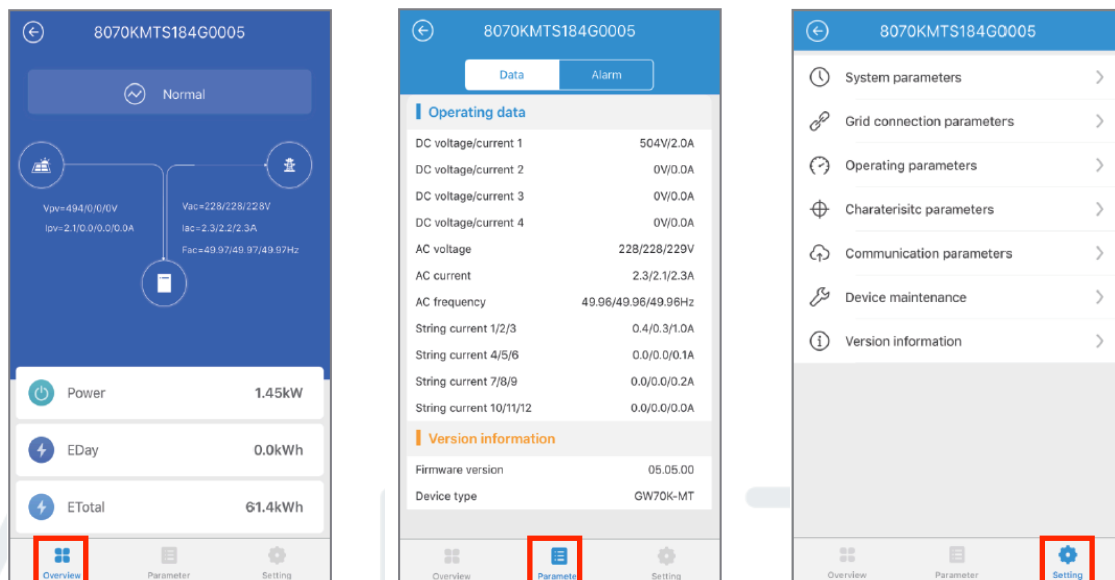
8070KMTS184G0005

Normal

Vpv=494/0/0/0V
Ipv=2.1/0.0/0.0/0.0A

Vac=228/228/228V
Iac=2.3/2.2/2.3A
Fac=49.97/49.97/49.97Hz

Power 1.45kW

EDay 0.0kWh

ETotal 61.4kWh

Overview Parameter Setting

8070KMTS184G0005

Data Alarm

Operating data

| | |
|---|---|
| DC voltage/current 1 | 504V/2.0A |
| DC voltage/current 2 | 0V/0.0A |
| DC voltage/current 3 | 0V/0.0A |
| DC voltage/current 4 | 0V/0.0A |
| AC voltage | 228/228/229V |
| AC current | 2.3/2.1/2.3A |
| AC frequency | 49.96/49.96/49.96Hz |
| String current 1/2/3 | 0.4/0.3/1.0A |
| String current 4/5/6 | 0.0/0.0/0.1A |
| String current 7/8/9 | 0.0/0.0/0.2A |
| String current 10/11/12 | 0.0/0.0/0.0A |

Version information

| | |
|---|---|
| Firmware version | 05.05.00 |
| Device type | GW70K-MT |

Overview Parameter Setting

8070KMTS184G0005

System parameters

Grid connection parameters

Operating parameters

Charaterisitc parameters

Communication parameters

Device maintenance

Version information

Overview Parameter Setting